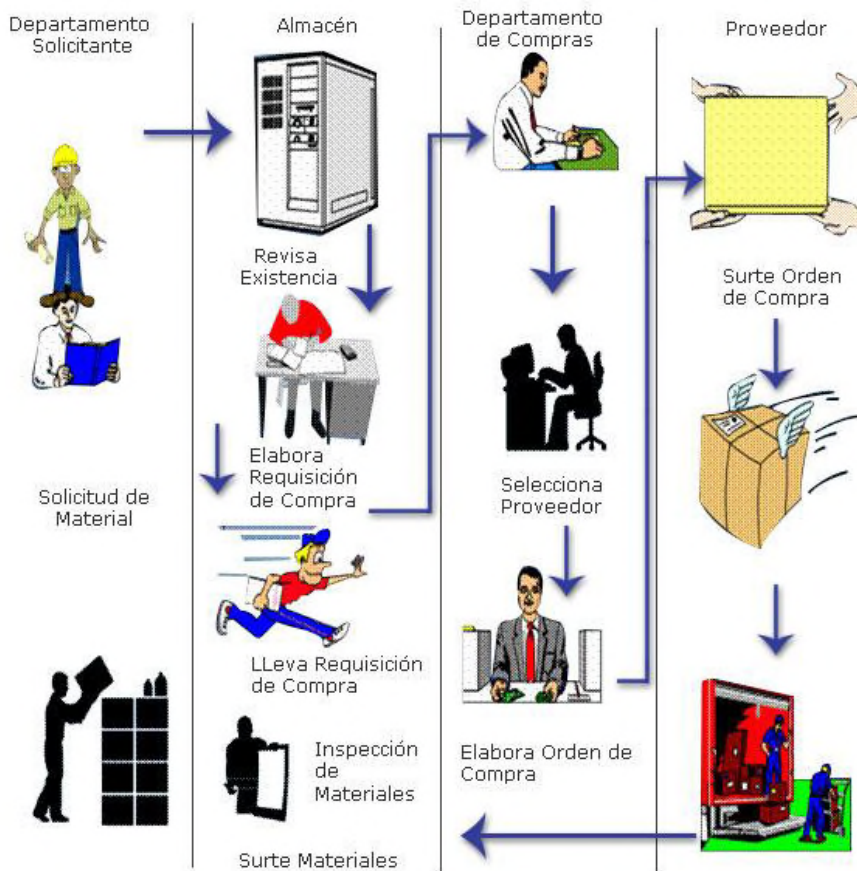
Departamento Solicitante

Solicitud de Material

Almacén

Revisa Existencia

Elabora Requisición de Compra

LLeva Requisición de Compra

Inspección de Materiales

Surte Materiales

Departamento de Compras

Selecciona Proveedor

Elabora Orden de Compra

Proveedor

Surte Orden de Compra